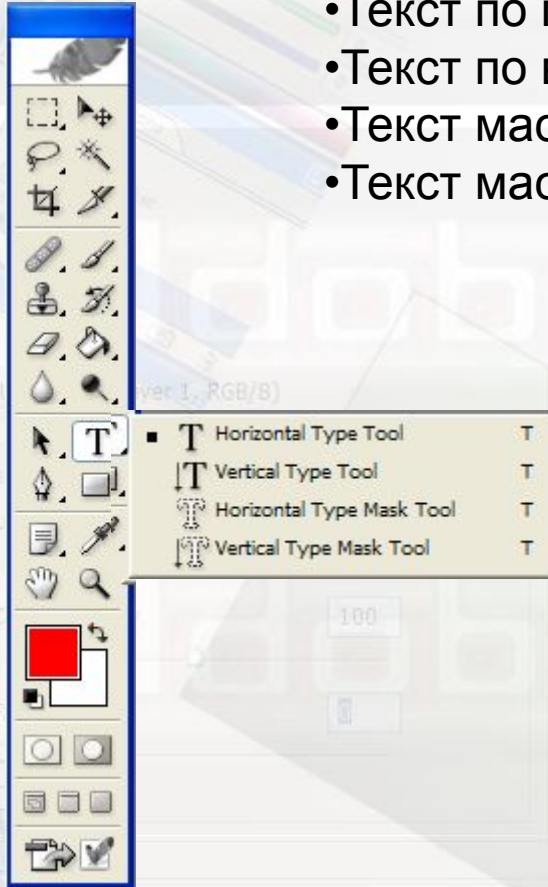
•Текст по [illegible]
•Текст по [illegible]
•Текст мас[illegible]
•Текст мас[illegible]

ver 1, RGB/8)

| | | |
|---|---|---|
| ▪ | T Horizontal Type Tool | T |
| | T Vertical Type Tool | T |
| | T Horizontal Type Mask Tool | T |
| | T Vertical Type Mask Tool | T |

100